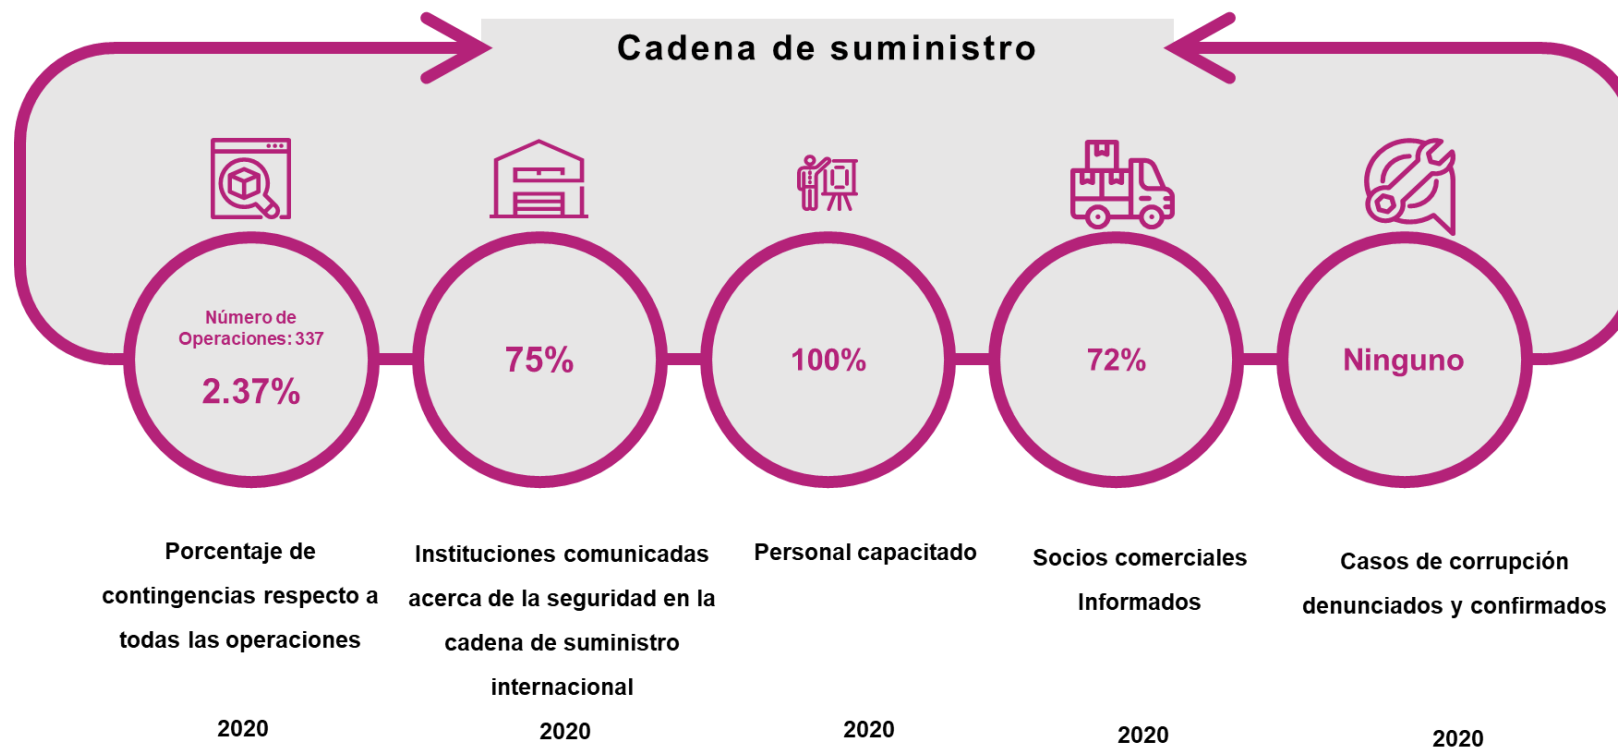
Cadena de suministro

Número de Operaciones: 337

2.37%

75%

100%

72%

Ninguno

Porcentaje de contingencias respecto a todas las operaciones

2020

Instituciones comunicadas acerca de la seguridad en la cadena de suministro internacional

2020

Personal capacitado

2020

Socios comerciales Informados

2020

Casos de corrupción denunciados y confirmados

2020